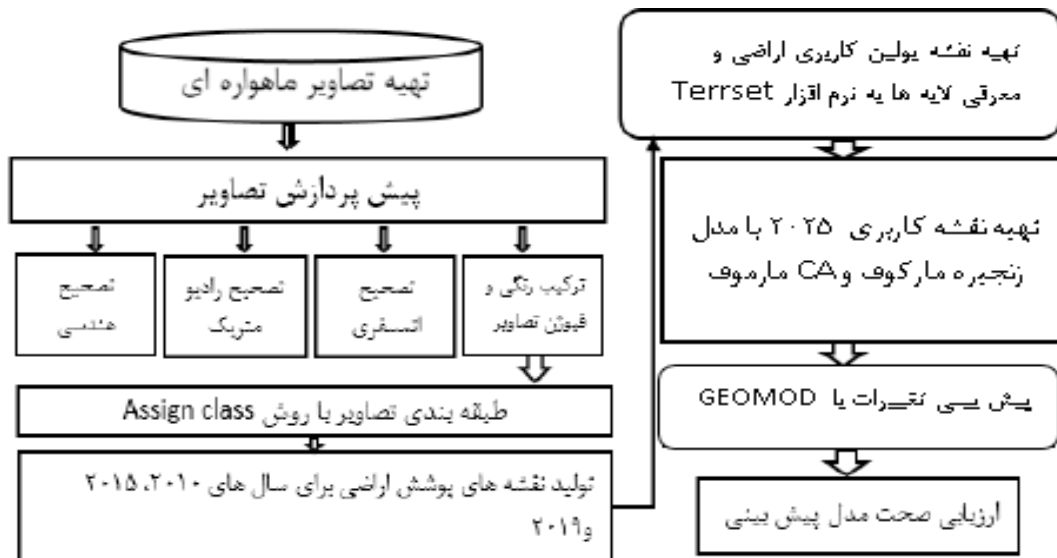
تهیه تصاویر ماهواره ای

پیش پردازش تصاویر

تصحیح هندسی

تصحیح رادیو متریک

تصحیح اتمسفری

ترکیب رنگی و فیوژن تصاویر

طبقه بندی تصاویر با روش Assign class

تولید نقشه های پوشش اراضی برای سال های ۲۰۱۰، ۲۰۱۵ و۲۰۱۹

تهیه نقشه پولین کاربری اراضی و معرفی لایه ها به نرم افزار Terrset

تهیه نقشه کاربری ۲۰۲۵ با مدل زنجیره مارکوف و CA مارموف

پیش بینی تغییرات با GEOMOD

ارزیابی صحت مدل پیش بینی